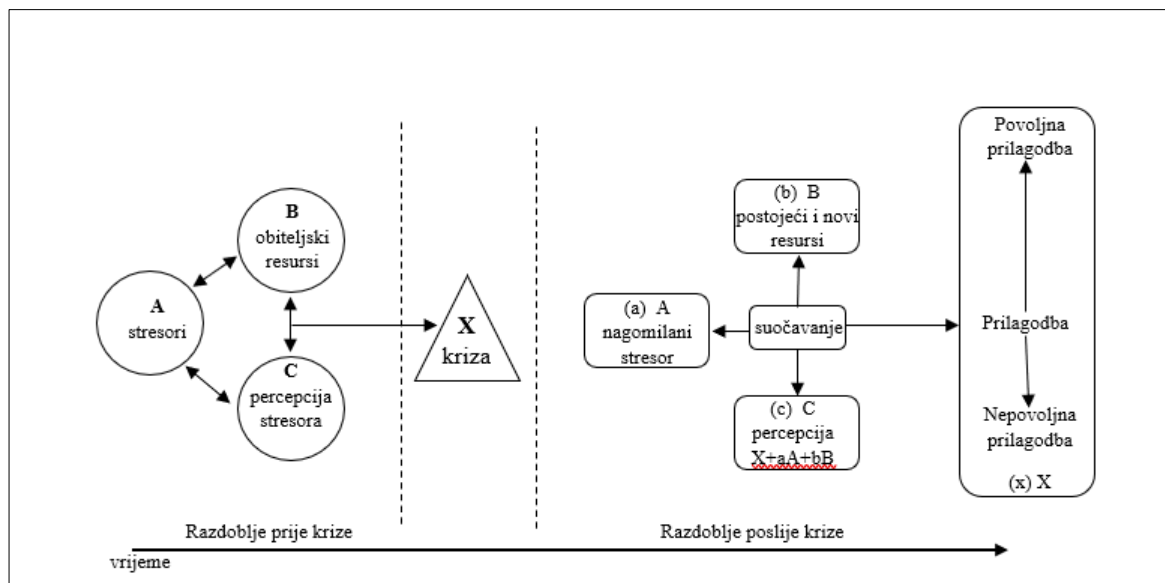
B
obiteljski resursi

A
stresori

C
percepcija stresora

X
kriza

(b) B
postojeći i novi resursi

(a) A
nagomilani stresor

suočavanje

(c) C
percepcija X+aA+bB

Povoljna prilagodba

Prilagodba

Nepovoljna prilagodba

(x) X

Razdoblje prije krize

Razdoblje poslije krize

vrijeme